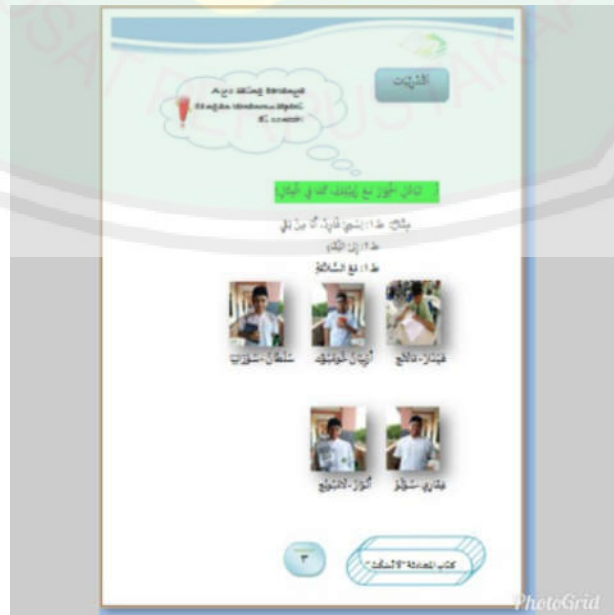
التدريبات

Ayo saling bertanya dengan temanmu seperti di contoh!

تبادل الحوار مع زميلك كما في المثال

مثال: ط ١: إسمي غانية. أَنْ مِنْ تِلْكَ

ط ٢: إلى الله

ط ١: مع السلامة

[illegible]

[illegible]

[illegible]

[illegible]

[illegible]

كتاب المحادثة "الأصدقاء"

٣

PhotoGrid